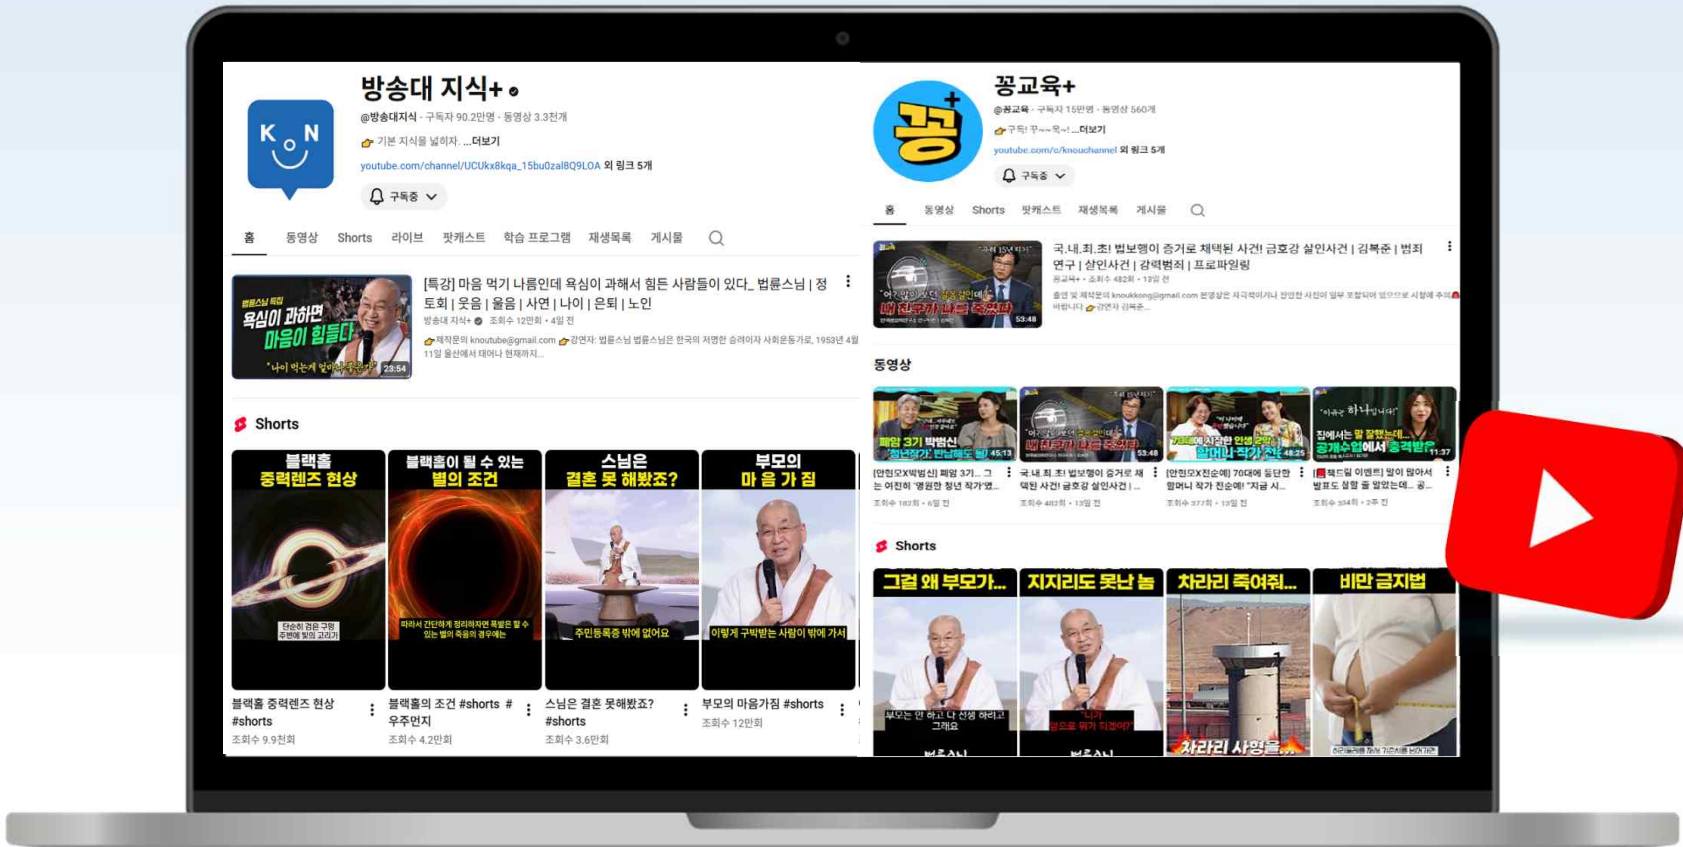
K N

방송대 지식+

@방송대지식 · 구독자 90.2만명 · 동영상 3.3천개

기본 지식을 넓히자. ...더보기

youtube.com/channel/UCUkx8kqa_15bu0zal8Q9LOA 외 링크 5개

구독중

홈 동영상 Shorts 라이브 팟캐스트 학습 프로그램 재생목록 게시물

법륜스님 특집 욕심이 과하면 마음이 힘들다 "나이 먹는게 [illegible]" 23:54

[특강] 마음 먹기 나름인데 욕심이 과해서 힘든 사람들이 있다_ 법륜스님 | 정토회 | 웃음 | 울음 | 사연 | 나이 | 은퇴 | 노인

방송대 지식+ · 조회수 12만회 · 4일 전

제작문의 knoutube@gmail.com 강연자: 법륜스님 법륜스님은 한국의 저명한 승려이자 사회운동가로, 1953년 4월 11일 울산에서 태어나 현재까지...

Shorts

블랙홀 중력렌즈 현상

단순히 검은 구멍 주변에 빛의 고리가

블랙홀 중력렌즈 현상 #shorts

조회수 9.9천회

블랙홀이 될 수 있는 별의 조건

따라서 간단하게 정리하자면 폭발은 할 수 있는 별의 중심의 경우에는

블랙홀의 조건 #shorts #우주먼지

조회수 4.2만회

스님은 결혼 못 해봤죠?

주민등록증 밖에 없어요

스님은 결혼 못해봤죠? #shorts

조회수 3.6만회

부모의 마 음 가 짐

이렇게 구박받는 사람이 밖에 가서

부모의 마음가짐 #shorts

조회수 12만회

꿍

꿍교육+

@꿍교육 · 구독자 15만명 · 동영상 560개

구독! 꾸~~욱~! ...더보기

youtube.com/c/knouchannel 외 링크 5개

구독중

홈 동영상 Shorts 팟캐스트 재생목록 게시물

53:48

국.내.최.초! 법보행이 증거로 채택된 사건! 금호강 살인사건 | 김복준 | 범죄연구 | 살인사건 | 강력범죄 | 프로파일링

꿍교육+ · 조회수 48만회 · 13일 전

출연 및 제작문의 knoukong@gmail.com 본영상은 저작권이거나 잔인한 사진이 일부 포함되어 있으므로 시청에 주의 바랍니다 강연자 김복준...

동영상

45:13 53:48 48:25 11:37

[인터뷰X박범신] 폐암 3기... 그는 여전히 '영원한 청년 작가'였...

조회수 18만회 · 6일 전

국.내.최.초! 법보행이 증거로 채택된 사건! 금호강 살인사건 | ...

조회수 48만회 · 13일 전

[인터뷰X전순예] 70대에 등단한 할머니 작가 전순예! "지금 시...

조회수 37만회 · 13일 전

[책드림 이벤트] 밥이 많아서 밥도둑 상할 줄 알았는데... 공...

조회수 33만회 · 2주 전

Shorts

그걸 왜 부모가...

부모는 안 하고 나 신경 하라고 그래요

지지리도 못난 놈

니가 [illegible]

차라리 죽여줘...

차라리 사형을

비만 금지법